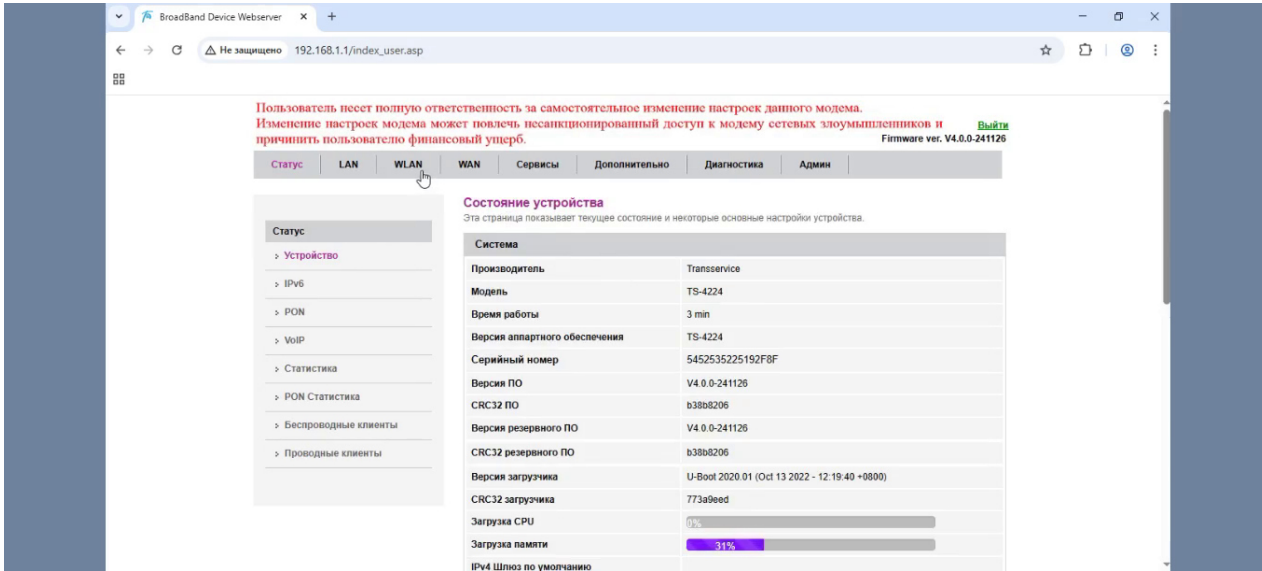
BroadBand Device Webserver

Не защищено 192.168.1.1/index_user.asp

Пользователь несет полную ответственность за самостоятельное изменение настроек данного модема. Изменение настроек модема может повлечь несанкционированный доступ к модему сетевых злоумышленников и причинить пользователю финансовый ущерб.

Выйти
Firmware ver. V4.0.0-241126

Статус LAN WLAN WAN Сервисы Дополнительно Диагностика Админ

Статус
› Устройство
› IPv6
› PON
› VoIP
› Статистика
› PON Статистика
› Беспроводные клиенты
› Проводные клиенты

Состояние устройства
Эта страница показывает текущее состояние и некоторые основные настройки устройства.

| Система | |
|---|---|
| Производитель | Transservice |
| Модель | TS-4224 |
| Время работы | 3 min |
| Версия аппартного обеспечения | TS-4224 |
| Серийный номер | 5452535225192F8F |
| Версия ПО | V4.0.0-241126 |
| CRC32 ПО | b38b8206 |
| Версия резервного ПО | V4.0.0-241126 |
| CRC32 резервного ПО | b38b8206 |
| Версия загрузчика | U-Boot 2020.01 (Oct 13 2022 - 12:19:40 +0800) |
| CRC32 загрузчика | 773a9eed |
| Загрузка CPU | 0% |
| Загрузка памяти | 31% |
| IPv4 Шлюз по умолчанию | |